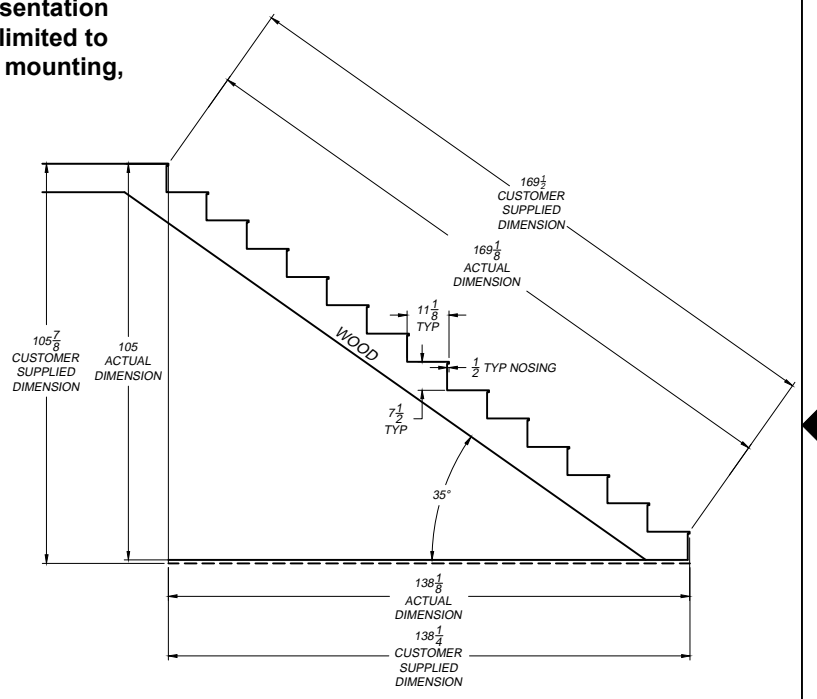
sentation
limited to
mounting,

$169\frac{1}{2}$
CUSTOMER
SUPPLIED
DIMENSION

$169\frac{1}{8}$
ACTUAL
DIMENSION

$11\frac{1}{8}$
TYP

$\frac{1}{2}$ TYP NOSING

WOOD

$105\frac{7}{8}$
CUSTOMER
SUPPLIED
DIMENSION

105
ACTUAL
DIMENSION

$7\frac{1}{2}$
TYP

35°

$138\frac{1}{8}$
ACTUAL
DIMENSION

$138\frac{1}{4}$
CUSTOMER
SUPPLIED
DIMENSION